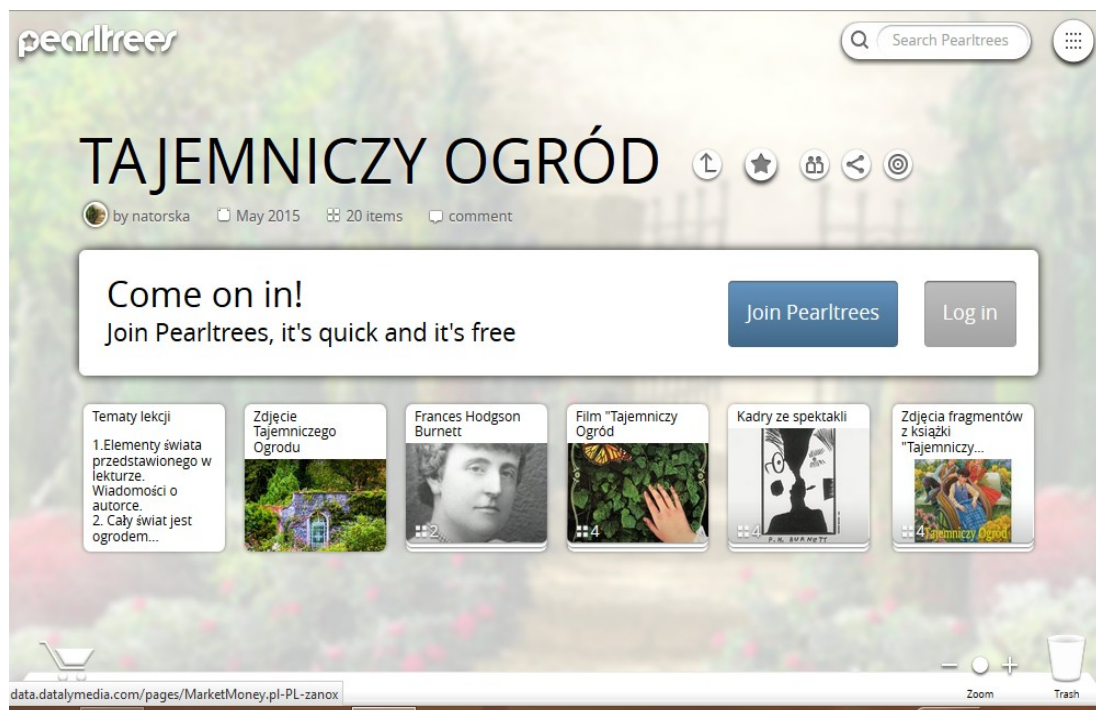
pearltrees

Search Pearltrees

TAJEMNICZY OGRÓD

by natorska May 2015 20 items comment

Come on in!
Join Pearltrees, it's quick and it's free

Join Pearltrees

Log in

Tematy lekcji

1.Elementy świata przedstawionego w lekturze. Wiadomości o autorce.
2. Cały świat jest ogrodem...

Zdjęcie Tajemniczego Ogrodu

Frances Hodgson Burnett

2

Film "Tajemniczy Ogród"

4

Kadry ze spektakli

4

Zdjęcia fragmentów z książki "Tajemniczy...

4

Tajemniczy Ogród

F. H. BURNETT

data.datalymedia.com/pages/MarketMoney.pl-PL-zanox

Zoom

Trash